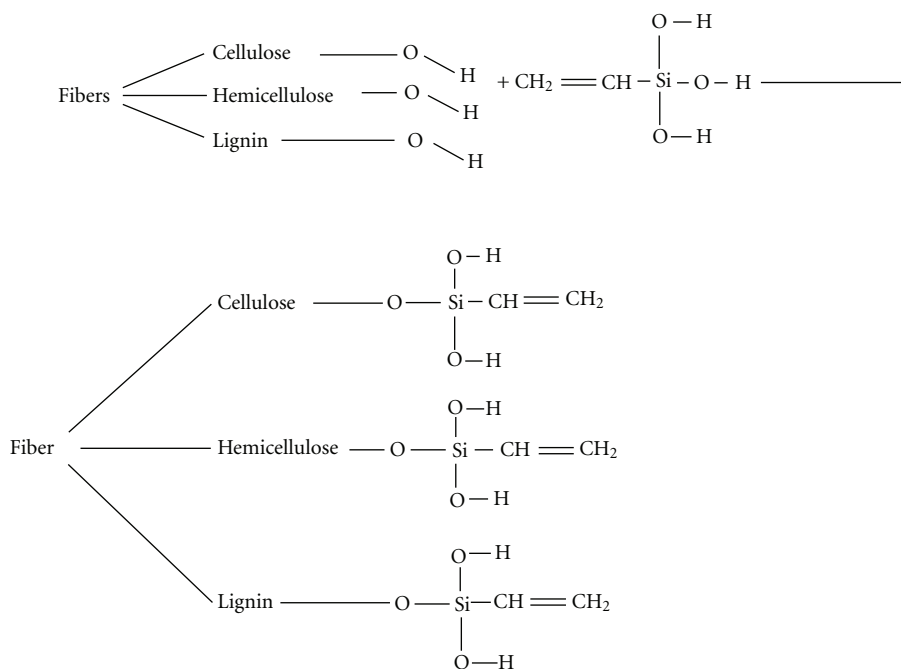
Fibers — Cellulose — O — H
Fibers — Hemicellulose — O — H
Fibers — Lignin — O — H

$+ CH_2 = CH - Si(OH)_2 - O - H$ —

O — H
|
Fiber — Cellulose — O — Si — CH $=$ $CH_2$
|
O — H

O — H
|
Fiber — Hemicellulose — O — Si — CH $=$ $CH_2$
|
O — H

O — H
|
Fiber — Lignin — O — Si — CH $=$ $CH_2$
|
O — H